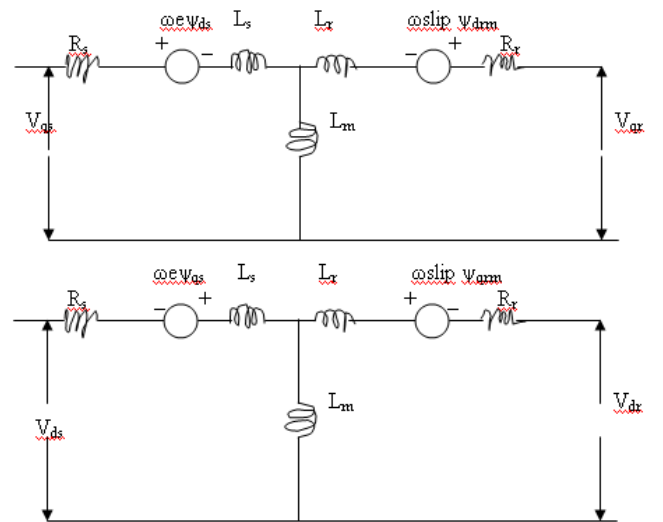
$R_s$
$\omega e\psi_{ds}$
+ −
$L_s$
$L_r$
$\omega slip\ \psi_{drm}$
− +
$R_r$
$V_{qs}$
$L_m$
$V_{qr}$

$R_s$
$\omega e\psi_{qs}$
− +
$L_s$
$L_r$
$\omega slip\ \psi_{qrm}$
+ −
$R_r$
$V_{ds}$
$L_m$
$V_{dr}$